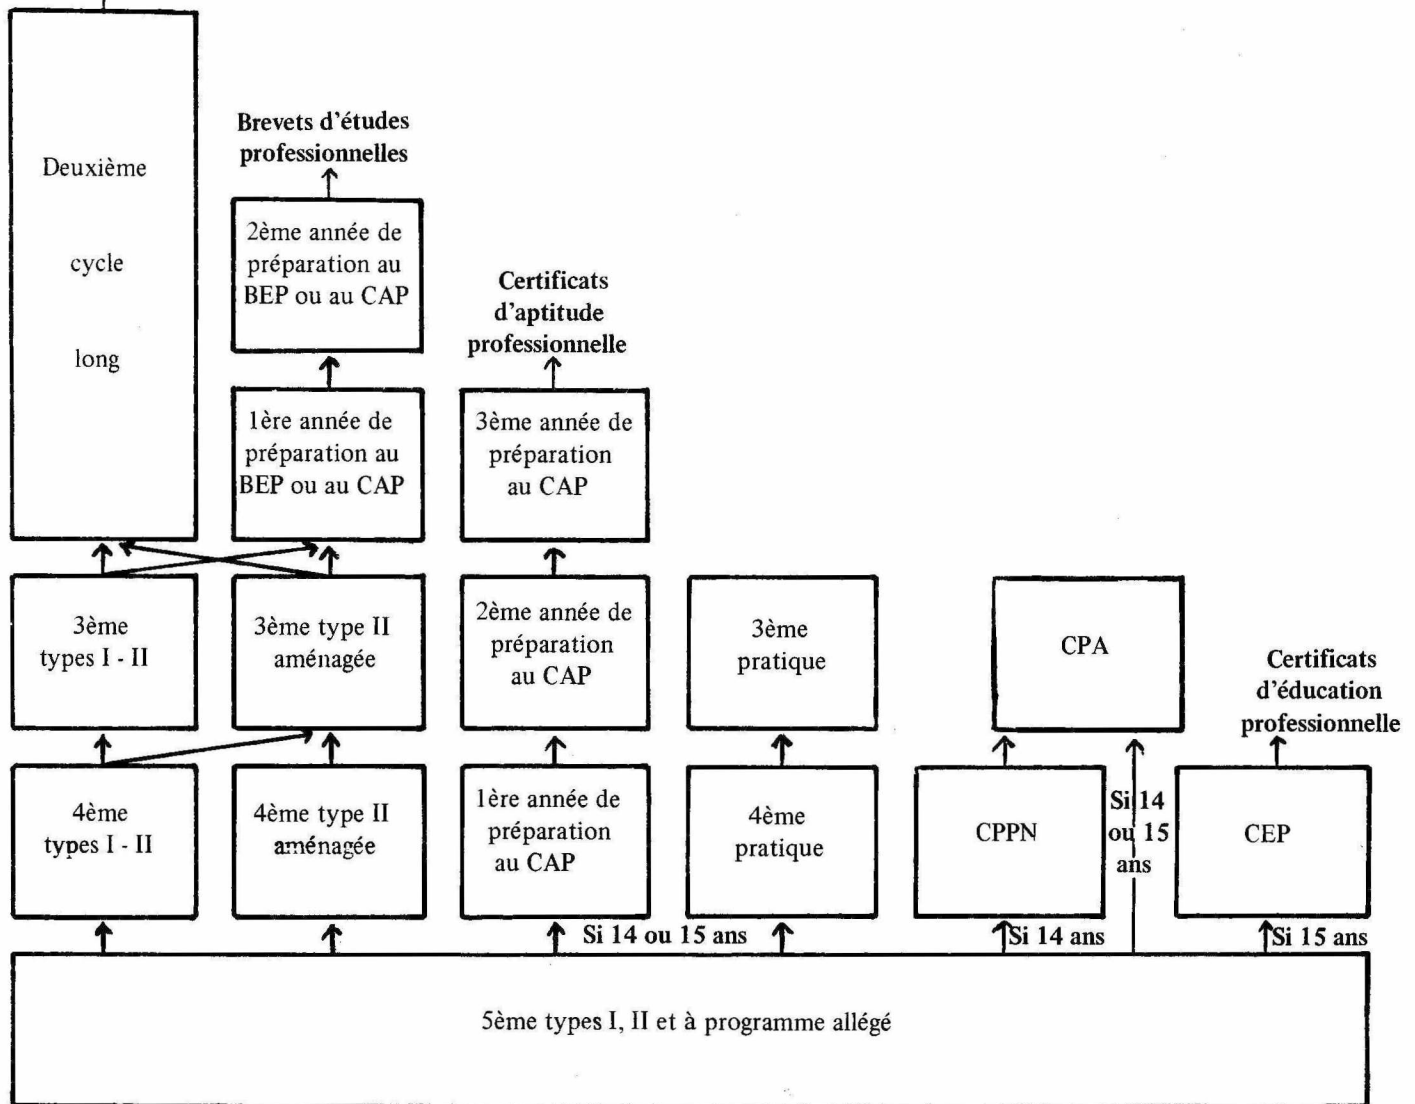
Deuxième

cycle

long

Brevets d'études professionnelles

2ème année de préparation au BEP ou au CAP

1ère année de préparation au BEP ou au CAP

Certificats d'aptitude professionnelle

3ème année de préparation au CAP

3ème types I - II

3ème type II aménagée

2ème année de préparation au CAP

3ème pratique

CPA

Certificats d'éducation professionnelle

4ème types I - II

4ème type II aménagée

1ère année de préparation au CAP

4ème pratique

CPPN

Si 14 ou 15 ans

CEP

Si 14 ou 15 ans

Si 14 ans

Si 15 ans

5ème types I, II et à programme allégé